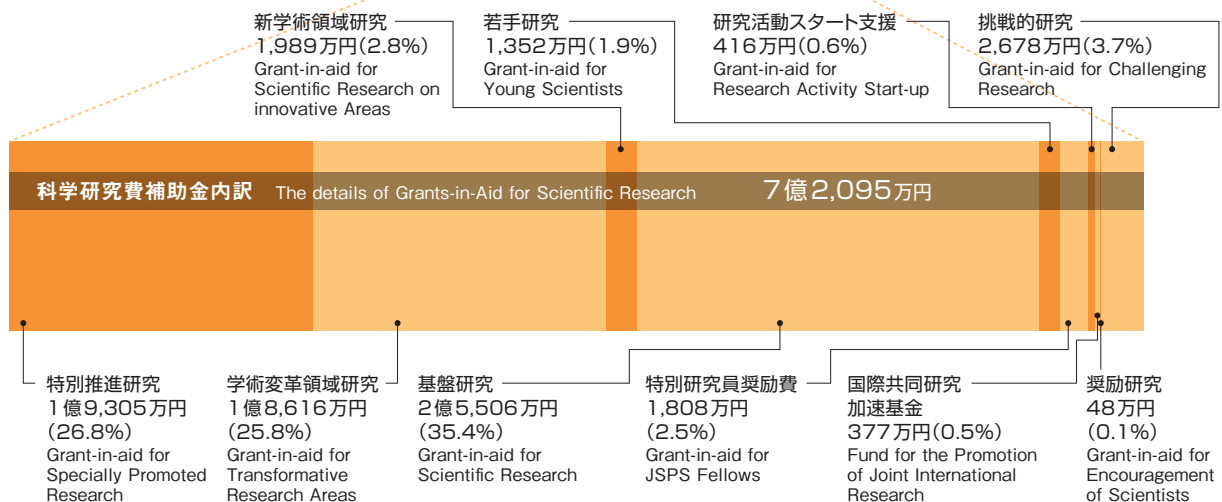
新学術領域研究
1,989万円(2.8%)
Grant-in-aid for Scientific Research on innovative Areas

若手研究
1,352万円(1.9%)
Grant-in-aid for Young Scientists

研究活動スタート支援
416万円(0.6%)
Grant-in-aid for Research Activity Start-up

挑戦的研究
2,678万円(3.7%)
Grant-in-aid for Challenging Research

科学研究費補助金内訳 The details of Grants-in-Aid for Scientific Research 7億2,095万円

特別推進研究
1億9,305万円
(26.8%)
Grant-in-aid for Specially Promoted Research

学術変革領域研究
1億8,616万円
(25.8%)
Grant-in-aid for Transformative Research Areas

基盤研究
2億5,506万円
(35.4%)
Grant-in-aid for Scientific Research

特別研究員奨励費
1,808万円
(2.5%)
Grant-in-aid for JSPS Fellows

国際共同研究加速基金
377万円(0.5%)
Fund for the Promotion of Joint International Research

奨励研究
48万円
(0.1%)
Grant-in-aid for Encouragement of Scientists